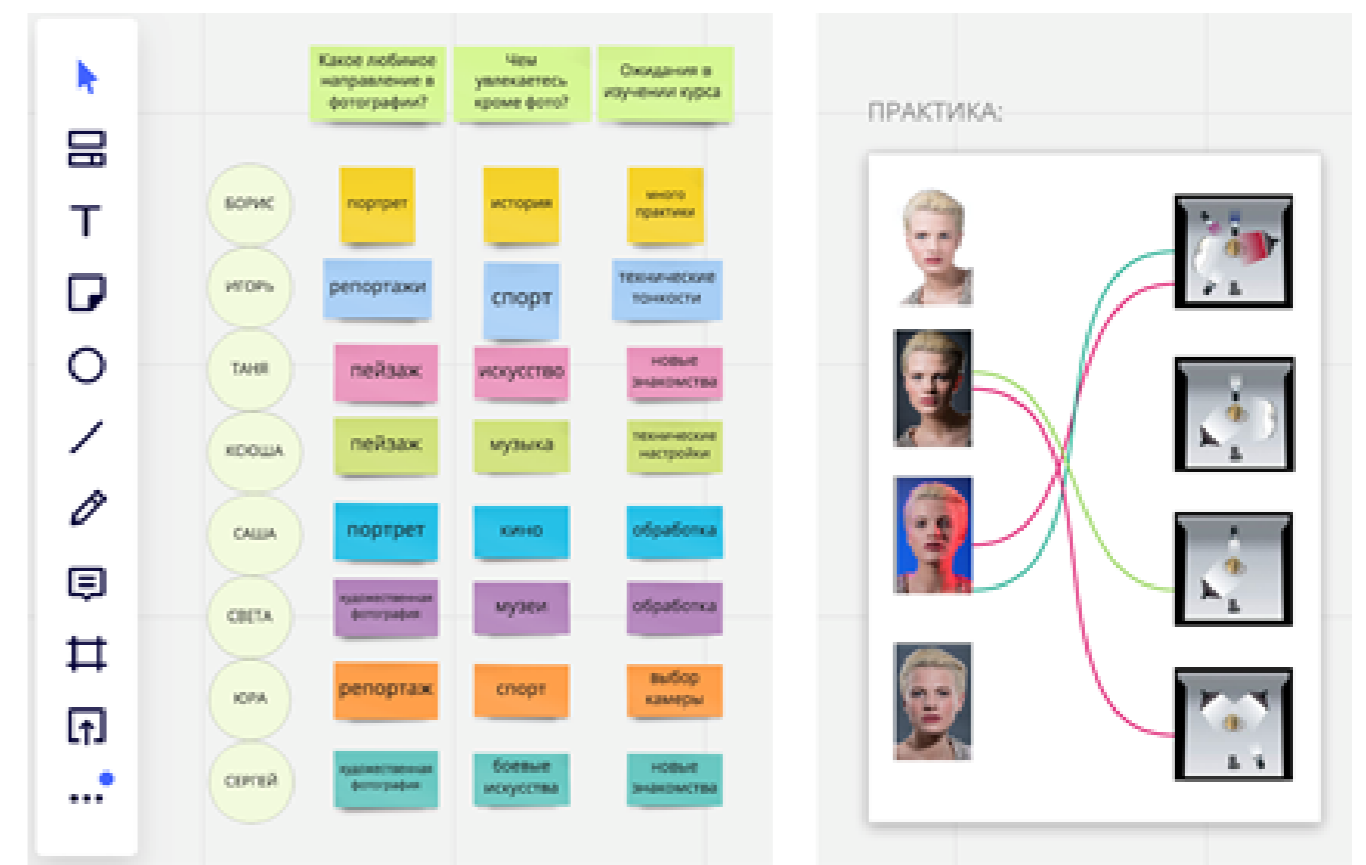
| | Какое любимое направление в фотографии? | Чем увлекаетесь кроме фото? | Ожидания в изучении курса |
|---|---|---|---|
| БОРИС | портрет | история | много практики |
| ИГОРЬ | репортажи | спорт | технические тонкости |
| ТАНЯ | пейзаж | искусство | новые знакомства |
| КСЮША | пейзаж | музыка | технические настройки |
| САША | портрет | кино | обработка |
| СВЕТА | художественная фотография | музеи | обработка |
| ЮРА | репортаж | спорт | выбор камеры |
| СЕРГЕЙ | художественная фотография | боевые искусства | новые знакомства |

ПРАКТИКА: